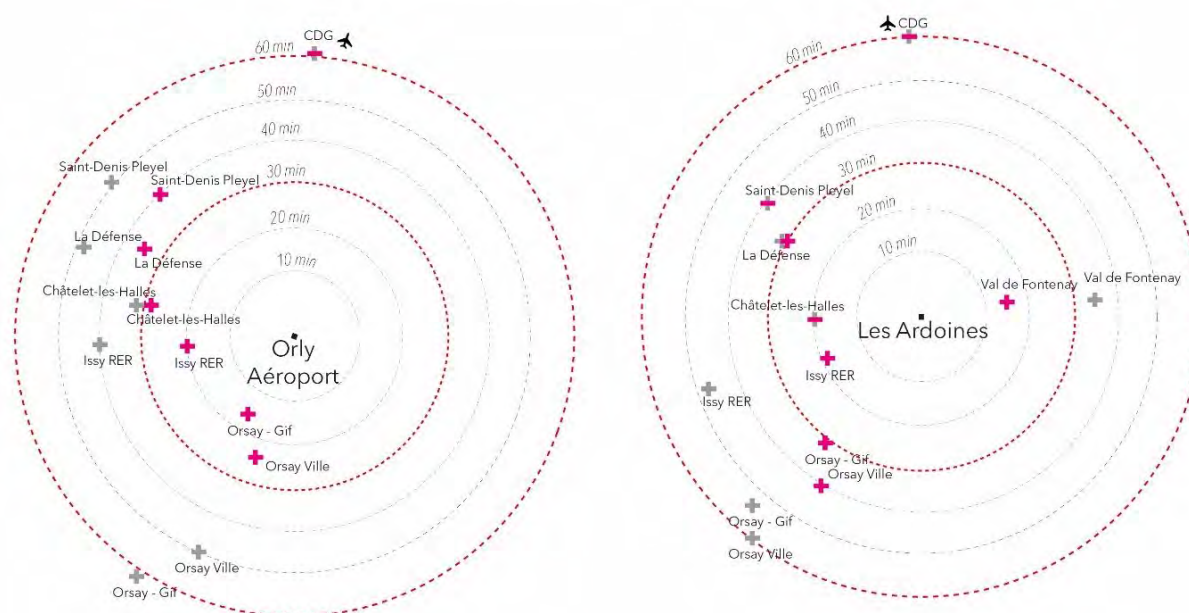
CDG
60 min
50 min
40 min
30 min
20 min
10 min
Saint-Denis Pleyel
Saint-Denis Pleyel
La Défense
La Défense
Châtelet-les-Halles
Châtelet-les-Halles
Issy RER
Issy RER
Orly Aéroport
Orsay - Gif
Orsay Ville
Orsay Ville
Orsay - Gif

CDG
60 min
50 min
40 min
30 min
20 min
10 min
Saint-Denis Pleyel
La Défense
Châtelet-les-Halles
Val de Fontenay
Val de Fontenay
Les Ardoines
Issy RER
Issy RER
Orsay - Gif
Orsay Ville
Orsay - Gif
Orsay Ville